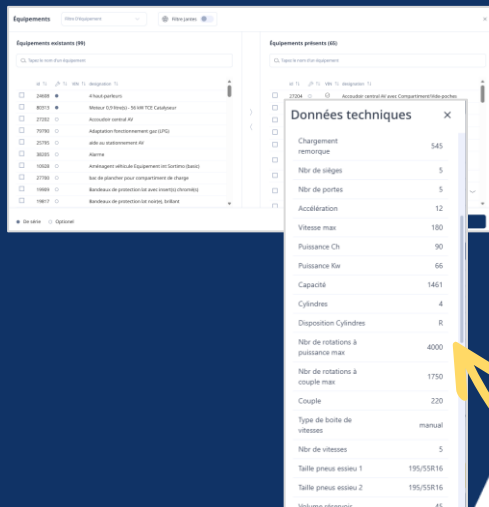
Équipements Filtre d'équipement Filtre jantes

Équipements existants (99)

Tapez le nom d'un équipement

| Id | | Valeur | Désignation |
|---|---|---|---|
| 24668 | ● | | 4 haut-parleurs |
| 80313 | ● | | Moteur 0,9 litre(s) - 90 kW TCE Catalyseur |
| 27202 | ○ | | Accoudoir central AV |
| 79780 | ○ | | Adaptation fonctionnement gaz (LPG) |
| 25795 | ○ | | aide au stationnement AV |
| 38035 | ○ | | Alarme |
| 10928 | ○ | | Aménagement véhicule Équipement int Sortimo (basic) |
| 27780 | ○ | | bac de plancher pour compartiment de charge |
| 19889 | ○ | | Bandeaux de protection (et avec insert(s) chromé(s) |
| 19817 | ○ | | Bandeaux de protection (et noir(s), brillant |

● De série ○ Optionel

Équipements présents (65)

Tapez le nom d'un équipement

| Id | | Désignation |
|---|---|---|
| 27204 | | Accoudoir central AV avec Compartiment/Vide-poches |

Données techniques ×

| | |
|---|---|
| Chargement remorque | 545 |
| Nbr de sièges | 5 |
| Nbr de portes | 5 |
| Accélération | 12 |
| Vitesse max | 180 |
| Puissance Ch | 90 |
| Puissance Kw | 66 |
| Capacité | 1461 |
| Cylindres | 4 |
| Disposition Cylindres | R |
| Nbr de rotations à puissance max | 4000 |
| Nbr de rotations à couple max | 1750 |
| Couple | 220 |
| Type de boite de vitesses | manual |
| Nbr de vitesses | 5 |
| Taille pneus essieu 1 | 195/55R16 |
| Taille pneus essieu 2 | 195/55R16 |
| Volume réservoir | 45 |